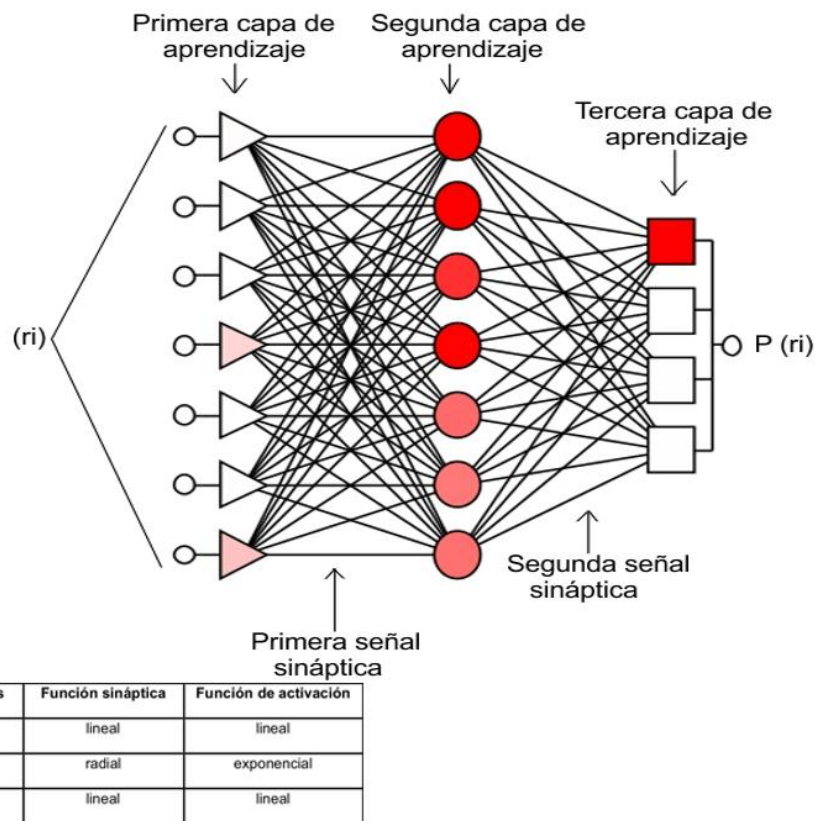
Primera capa de aprendizaje

Segunda capa de aprendizaje

Tercera capa de aprendizaje

(ri)

P (ri)

Segunda señal sináptica

Primera señal sináptica

| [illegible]s | Función sináptica | Función de activación |
|---|---|---|
| | lineal | lineal |
| | radial | exponencial |
| | lineal | lineal |